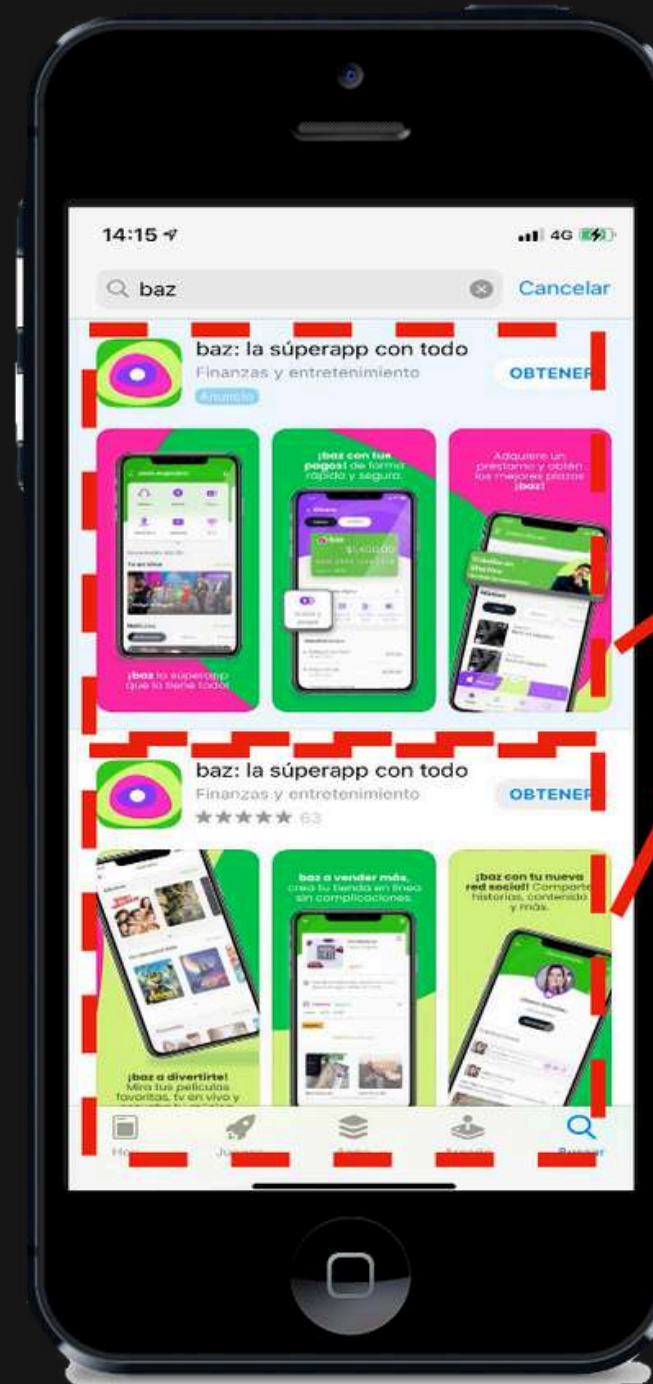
14:15

4G

baz

Cancelar

baz: la súperapp con todo

Finanzas y entretenimiento

Anuncio

OBTENER

¡baz lo súperapp que lo tiene todo!

¡baz con tus pagos! de forma rápida y segura.

$1,400.00

Adquiere un préstamo y obtén los mejores plazos ¡baz!

baz: la súperapp con todo

Finanzas y entretenimiento

★★★★★ 63

OBTENER

¡baz a divertirte! Mira tus películas favoritas, tv en vivo y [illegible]

baz a vender más, crea tu tienda en línea sin complicaciones.

¡baz con tu nueva red social! Comparte historias, contenido y más.

Hoy

Juegos

Apps

Arcade

Buscar